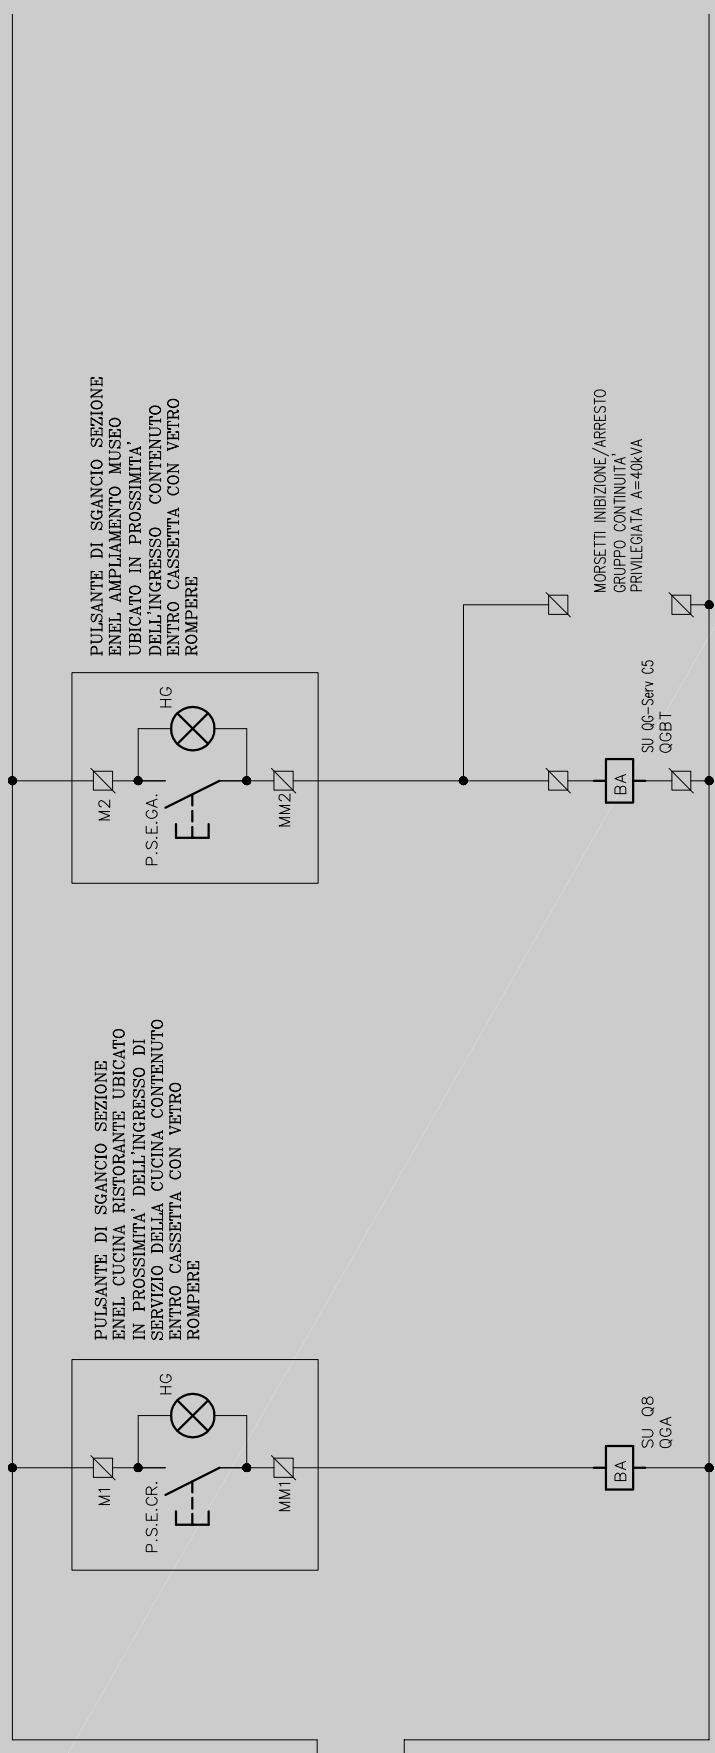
PULSANTE DI SGANCIO SEZIONE ENEL AMPLIAMENTO MUSEO UBICATO IN PROSSIMITA' DELL'INGRESSO CONTENUTO ENTRO CASSETTA CON VETRO ROMPERE

MORSETTI INIBIZIONE/ARRESTO GRUPPO CONTINUITÀ PRIVILEGIATA A=40kVA

HG

M2

P.S.E.GA.

MM2

BA

SU QG-Serv C5 QGBT

PULSANTE DI SGANCIO SEZIONE ENEL CUCINA RISTORANTE UBICATO IN PROSSIMITA' DELL'INGRESSO DI SERVIZIO DELLA CUCINA CONTENUTO ENTRO CASSETTA CON VETRO ROMPERE

HG

M1

P.S.E.CR.

MM1

BA

SU Q8 QGA